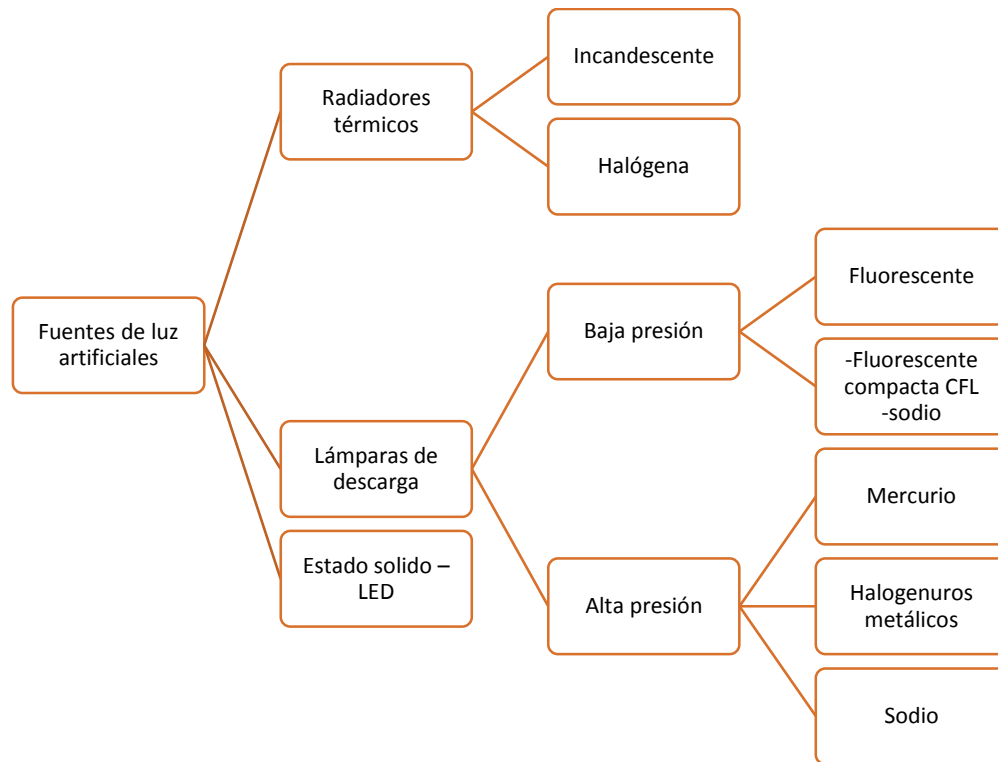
Fuentes de luz artificiales

Radiadores térmicos

Incandescente

Halógena

Lámparas de descarga

Baja presión

Fluorescente

-Fluorescente compacta CFL
-sodio

Alta presión

Mercurio

Halogenuros metálicos

Sodio

Estado solido – LED